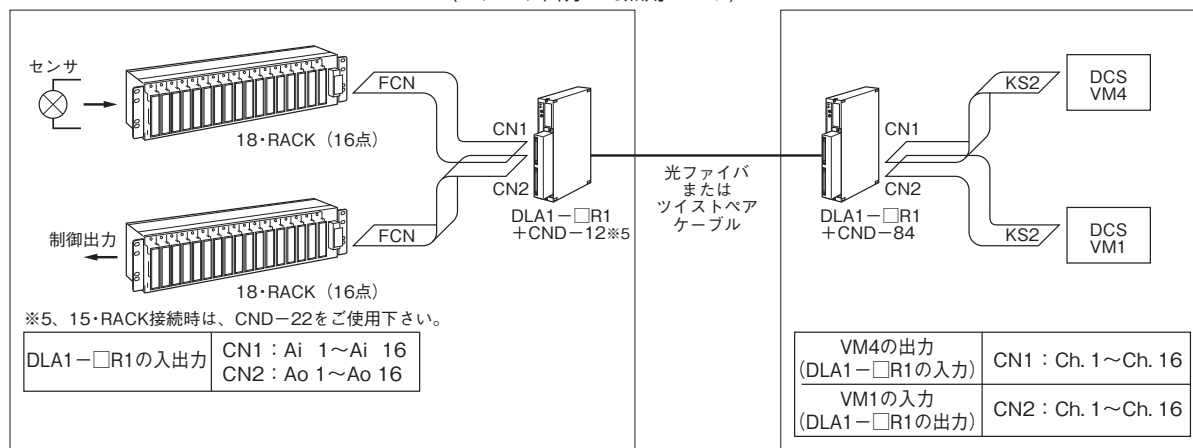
センサ

FCN

CN1

18・RACK（16点）

CN2

制御出力

FCN

18・RACK（16点）

DLA1－□R1
＋CND－12※5

光ファイバ
または
ツイストペア
ケーブル

DLA1－□R1
＋CND－84

CN1

CN2

KS2

DCS
VM4

KS2

DCS
VM1

※5、15・RACK接続時は、CND－22をご使用下さい。

| DLA1－□R1の入出力 | CN1：Ai 1～Ai 16<br>CN2：Ao 1～Ao 16 |
|---|---|

| VM4の出力<br>（DLA1－□R1の入力） | CN1：Ch. 1～Ch. 16 |
|---|---|
| VM1の入力<br>（DLA1－□R1の出力） | CN2：Ch. 1～Ch. 16 |